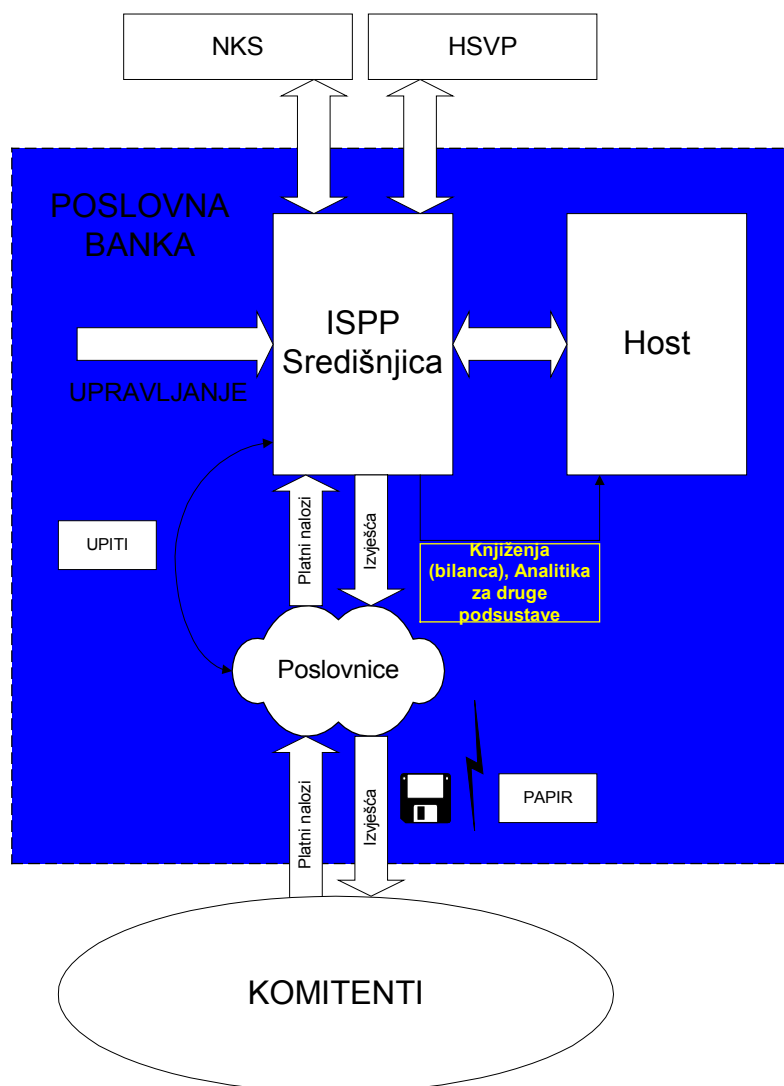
NKS

HSVP

POSLOVNA BANKA

ISPP Središnjica

Host

UPRAVLJANJE

UPITI

Platni nalozi

Izvješća

Knjiženja (bilanca), Analitika za druge podsustave

Poslovnice

Platni nalozi

Izvješća

PAPIR

KOMITENTI